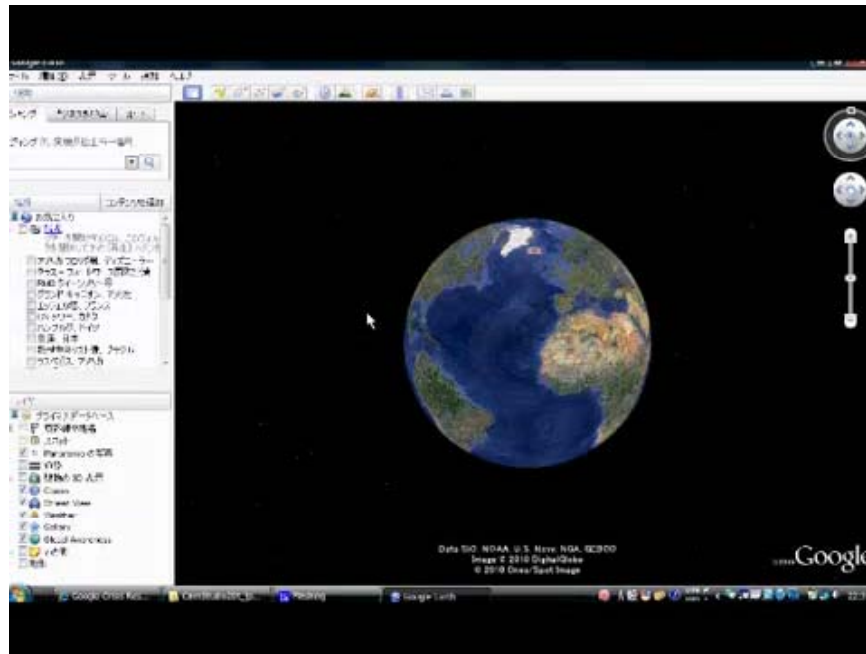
Google Earth
ファイル 編集 表示 ツール 追加 ヘルプ
検索
フライイン

お気に入り
ツアー
ハワイ
フランス
カナダ
日本
レイヤ
プライマリ データベース
地形
Panoramio の写真
3D 建物
Ocean
Street View
Weather
Gallery
Global Awareness
地形

Data SIO, NOAA, U.S. Navy, NGA, GEBCO
Image © 2010 DigitalGlobe
© 2010 Cnes/Spot Image

Google

Google Earth